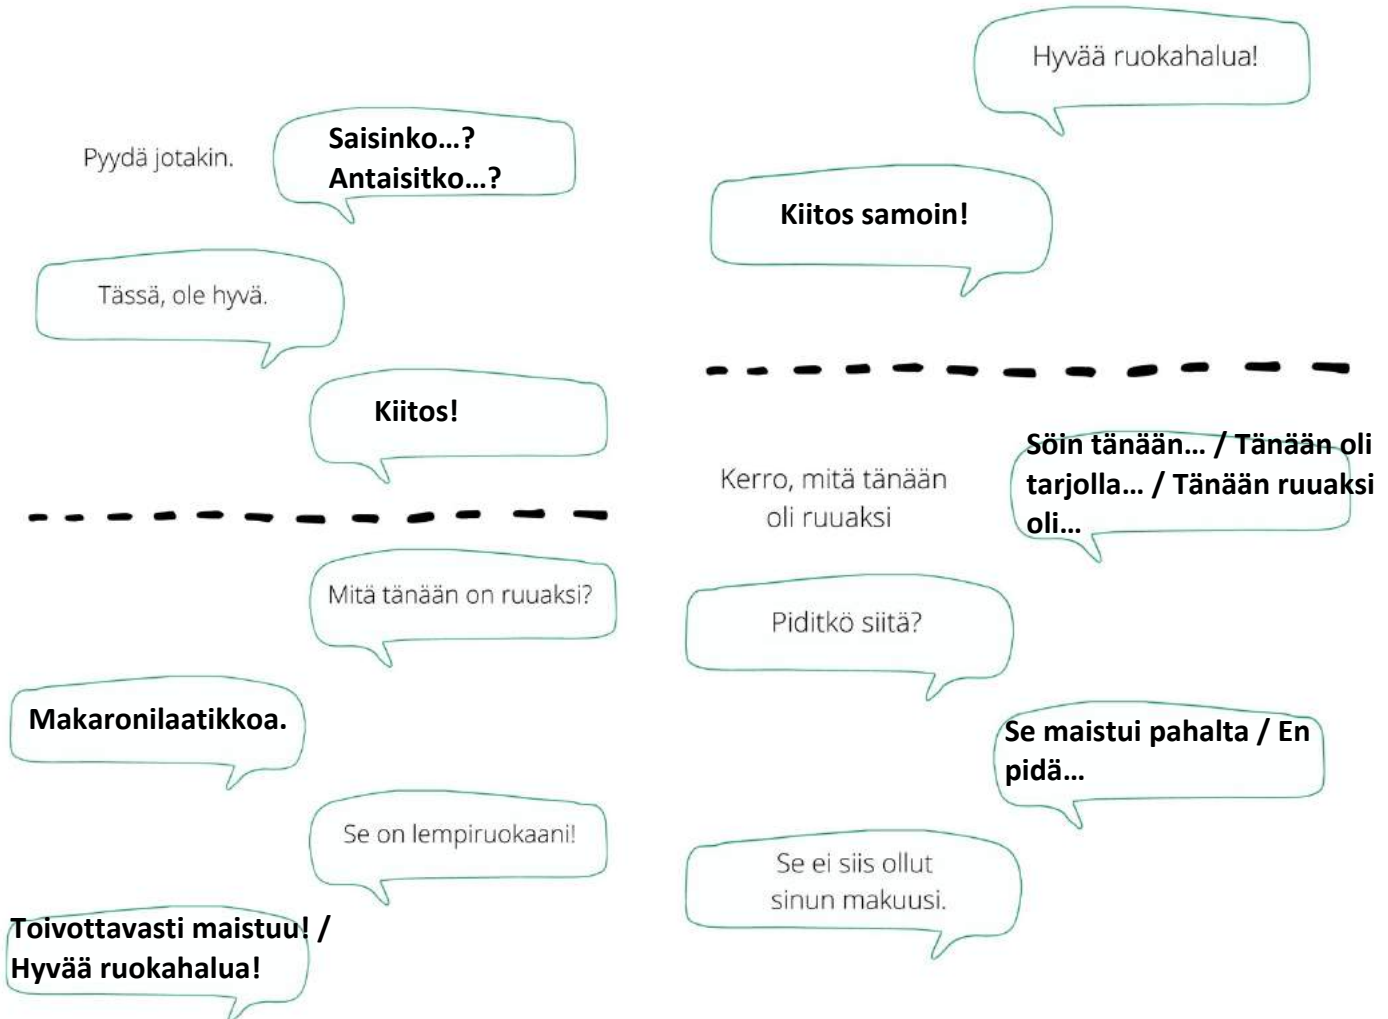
Pyydä jotakin.

Saisinko…?
Antaisitko…?

Tässä, ole hyvä.

Kiitos!

Mitä tänään on ruuaksi?

Makaronilaatikkoa.

Se on lempiruokaani!

Toivottavasti maistuu! / Hyvää ruokahalua!

Hyvää ruokahalua!

Kiitos samoin!

Kerro, mitä tänään oli ruuaksi

Söin tänään… / Tänään oli tarjolla… / Tänään ruuaksi oli…

Piditkö siitä?

Se maistui pahalta / En pidä…

Se ei siis ollut sinun makuusi.